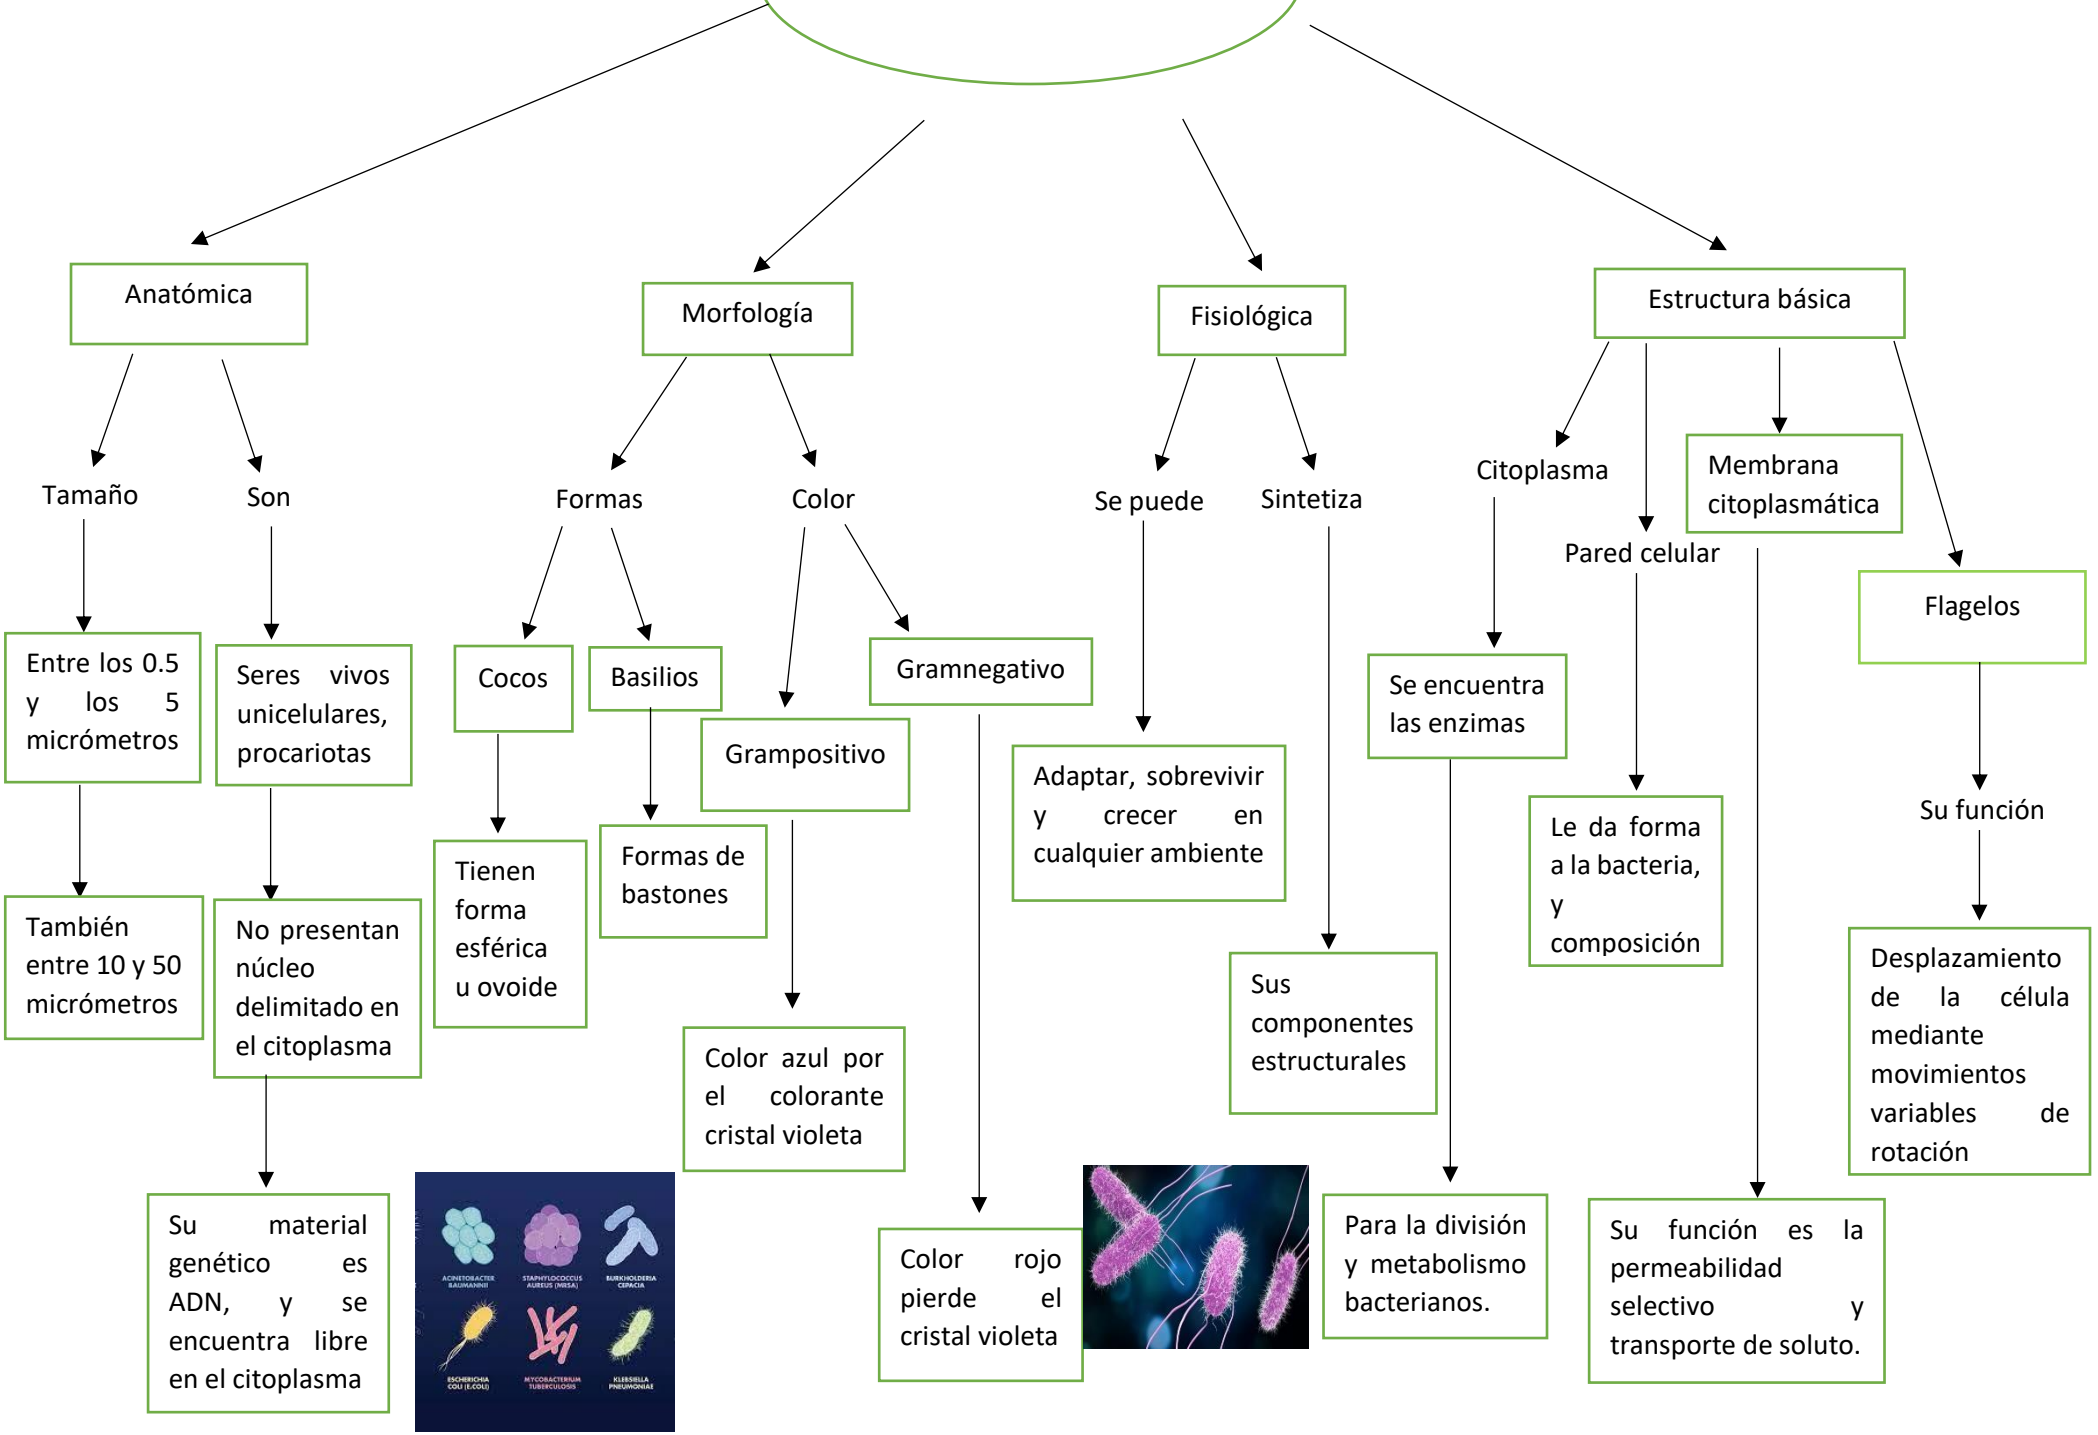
Anatómica

Tamaño

Entre los 0.5 y los 5 micrómetros

También entre 10 y 50 micrómetros

Son

Seres vivos unicelulares, procariotas

No presentan núcleo delimitado en el citoplasma

Su material genético es ADN, y se encuentra libre en el citoplasma

ACINETOBACTER BAUMANNII
STAPHYLOCOCCUS AUREUS (MRSA)
BURKHOLDERIA CEPACIA
ESCHERICHIA COLI (E.COLI)
MYCOBACTERIUM TUBERCULOSIS
KLEBSIELLA PNEUMONIAE

Morfología

Formas

Cocos

Tienen forma esférica u ovoide

Basilios

Formas de bastones

Color

Grampositivo

Color azul por el colorante cristal violeta

Gramnegativo

Color rojo pierde el cristal violeta

Fisiológica

Se puede

Adaptar, sobrevivir y crecer en cualquier ambiente

Sintetiza

Sus componentes estructurales

Estructura básica

Citoplasma

Se encuentra las enzimas

Para la división y metabolismo bacterianos.

Pared celular

Le da forma a la bacteria, y composición

Membrana citoplasmática

Su función es la permeabilidad selectivo y transporte de soluto.

Flagelos

Su función

Desplazamiento de la célula mediante movimientos variables de rotación